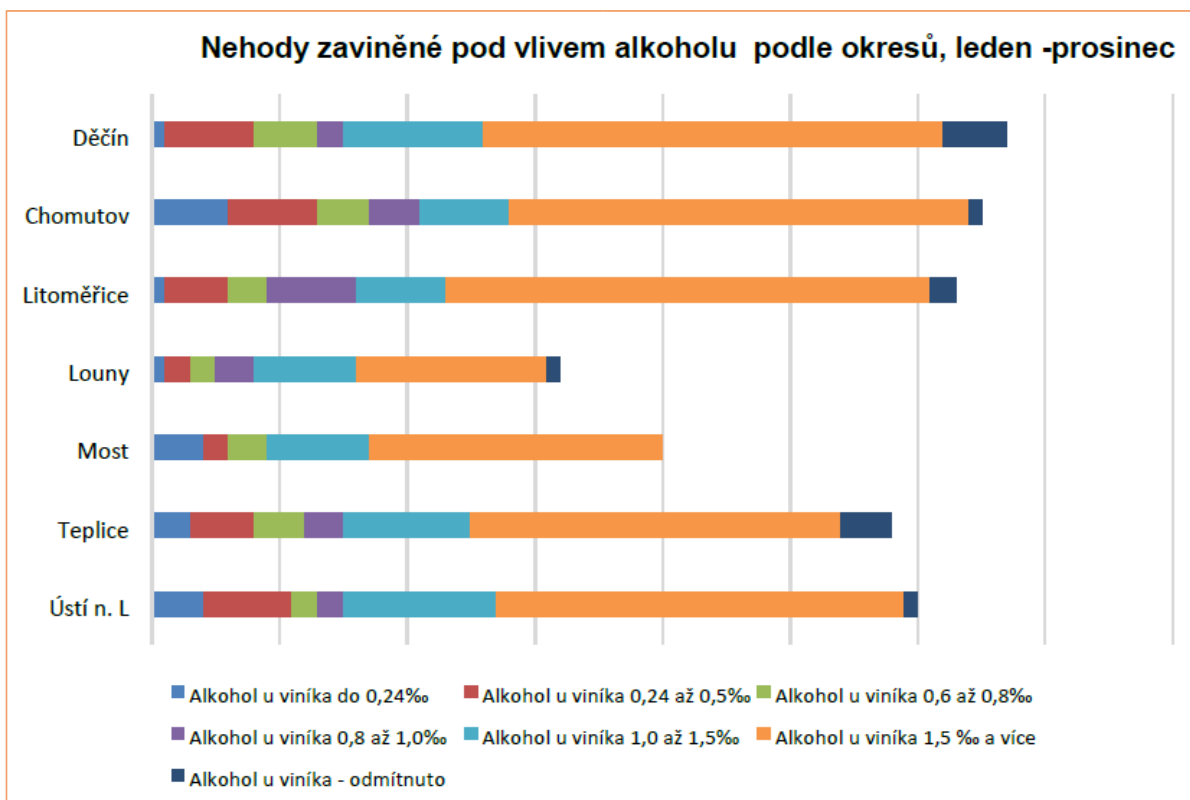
Nehody zaviněné pod vlivem alkoholu podle okresů, leden -prosinec

Děčín
Chomutov
Litoměřice
Louny
Most
Teplice
Ústí n. L

Alkohol u viníka do 0,24‰
Alkohol u viníka 0,24 až 0,5‰
Alkohol u viníka 0,6 až 0,8‰
Alkohol u viníka 0,8 až 1,0‰
Alkohol u viníka 1,0 až 1,5‰
Alkohol u viníka 1,5 ‰ a více
Alkohol u viníka - odmítnuto